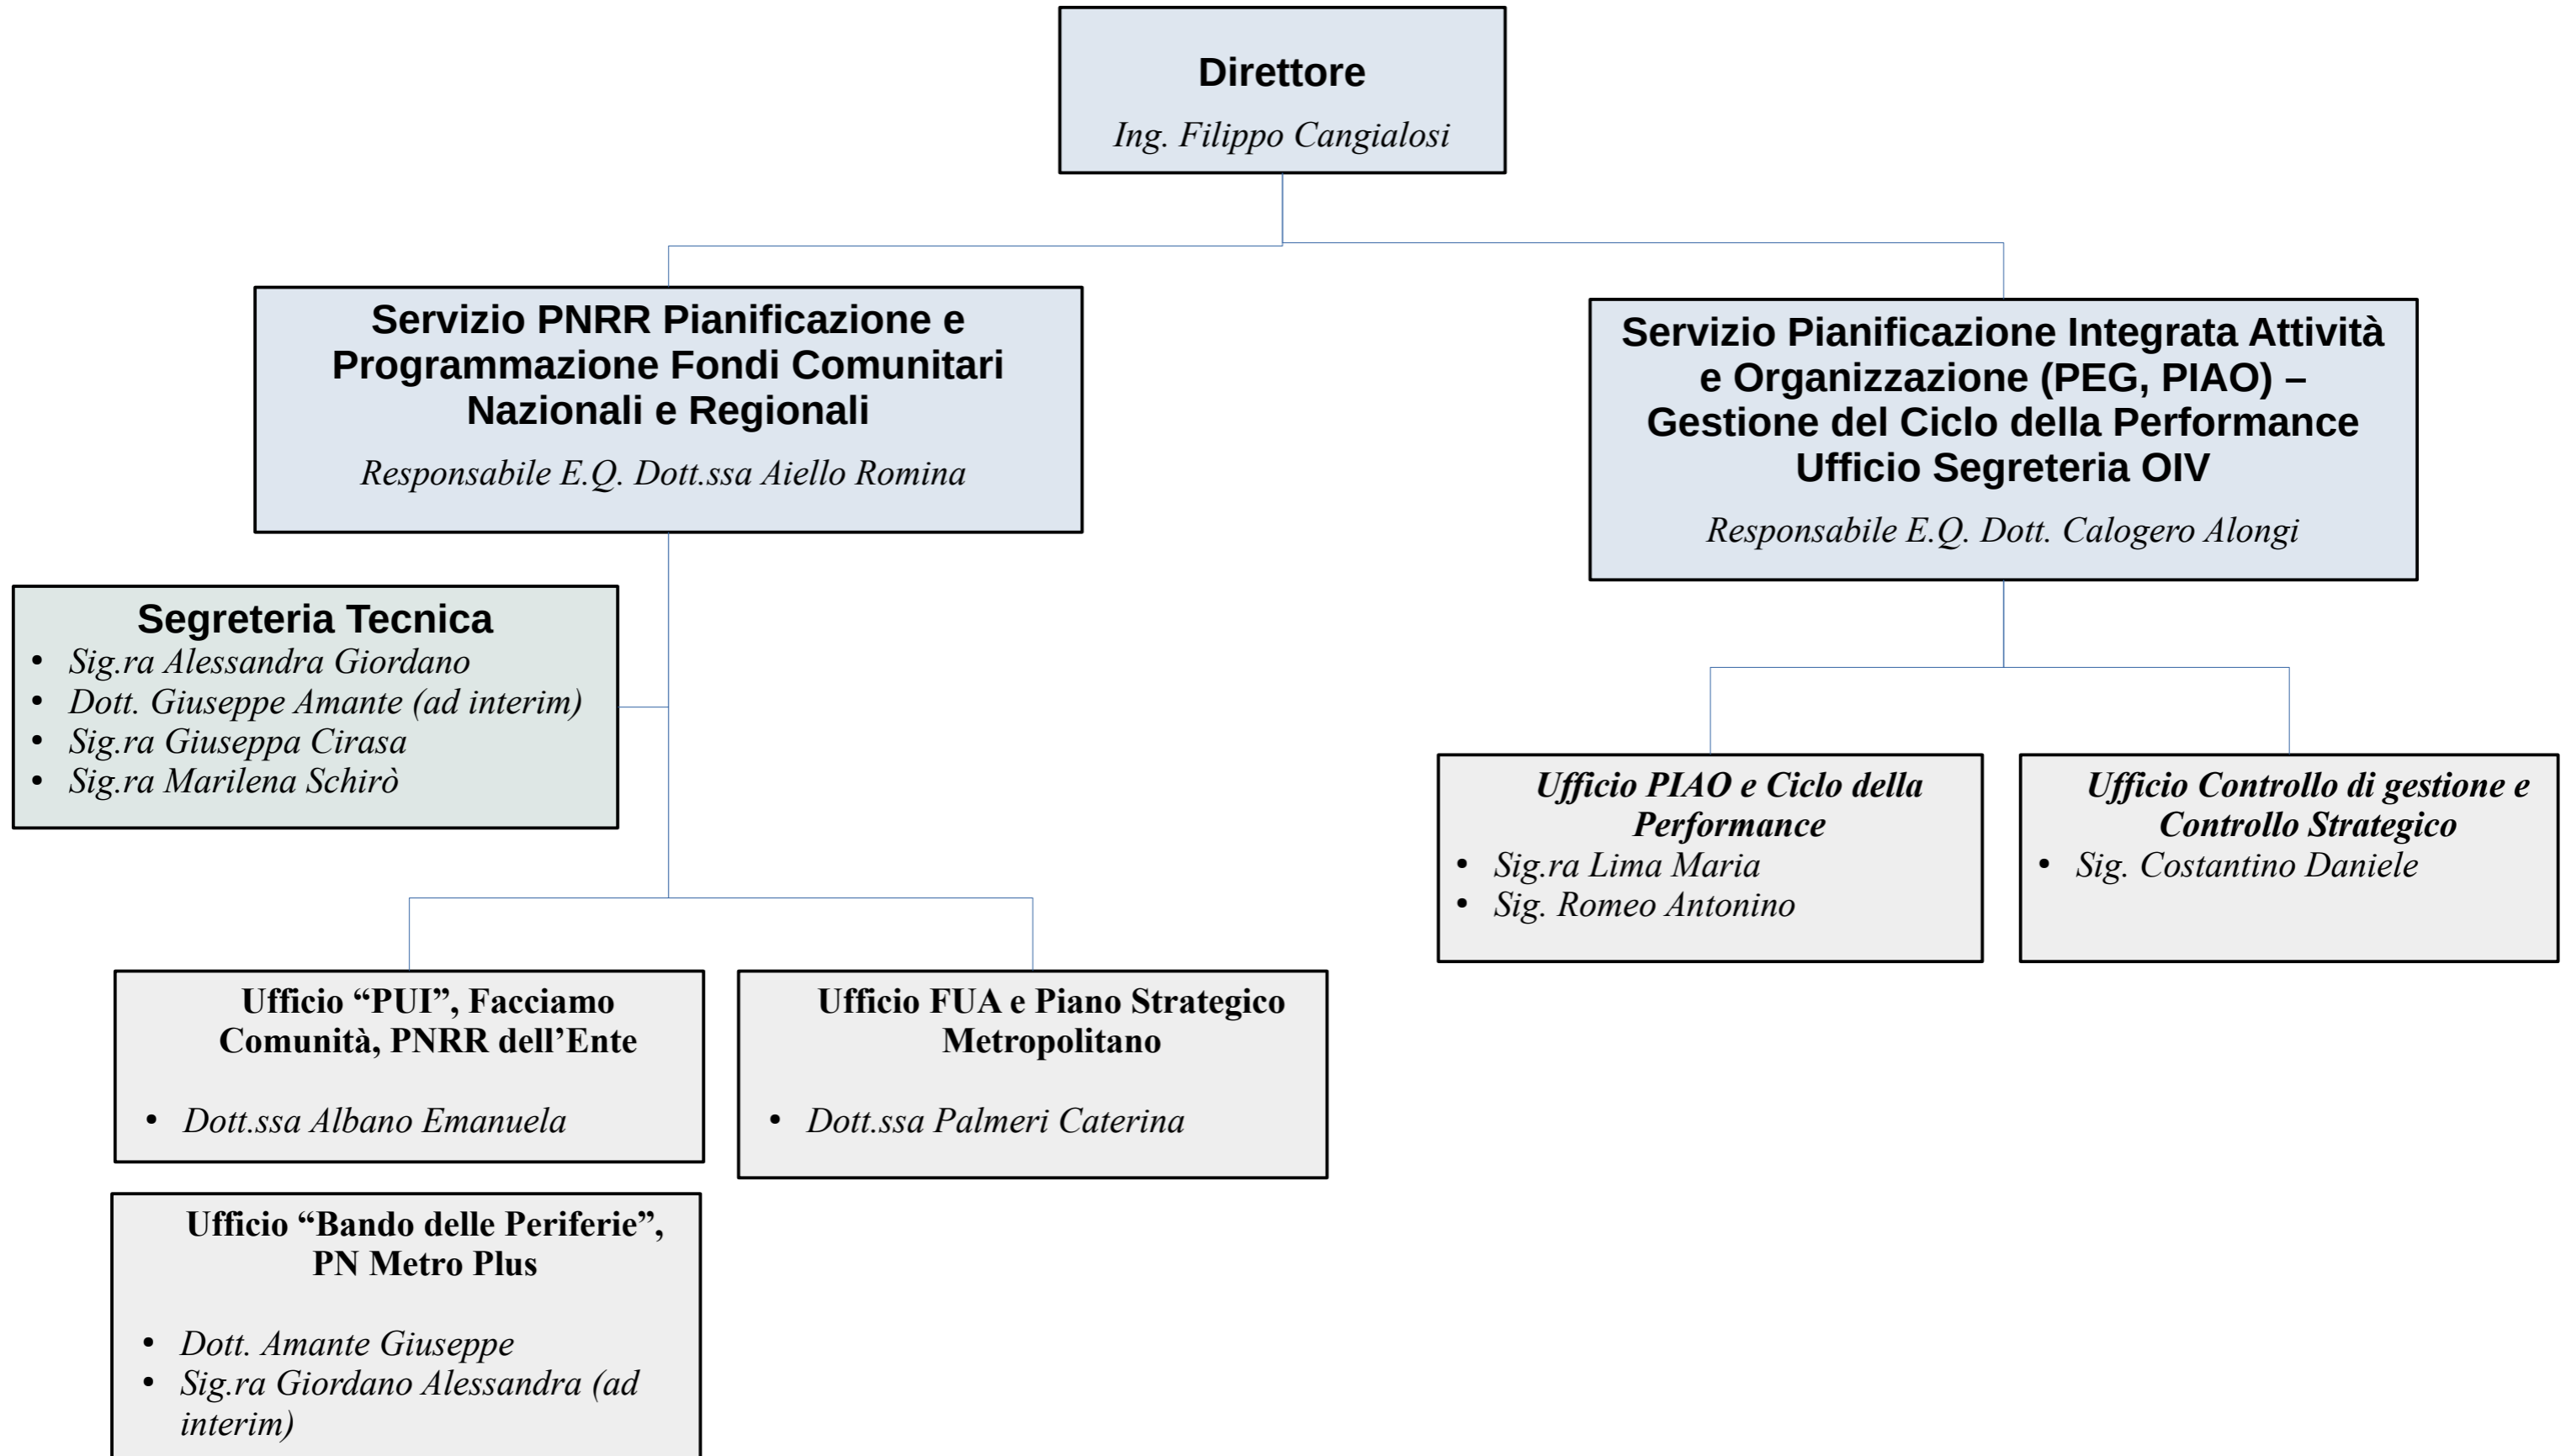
Direttore

Ing. Filippo Cangialosi

Servizio PNRR Pianificazione e Programmazione Fondi Comunitari Nazionali e Regionali

Responsabile E.Q. Dott.ssa Aiello Romina

Segreteria Tecnica
- Sig.ra Alessandra Giordano
- Dott. Giuseppe Amante (ad interim)
- Sig.ra Giuseppa Cirasa
- Sig.ra Marilena Schirò

Ufficio “PUI”, Facciamo Comunità, PNRR dell’Ente

- Dott.ssa Albano Emanuela

Ufficio FUA e Piano Strategico Metropolitano

- Dott.ssa Palmeri Caterina

Ufficio “Bando delle Periferie”, PN Metro Plus

- Dott. Amante Giuseppe
- Sig.ra Giordano Alessandra (ad interim)

Servizio Pianificazione Integrata Attività e Organizzazione (PEG, PIAO) – Gestione del Ciclo della Performance Ufficio Segreteria OIV

Responsabile E.Q. Dott. Calogero Alongi

Ufficio PIAO e Ciclo della Performance
- Sig.ra Lima Maria
- Sig. Romeo Antonino

Ufficio Controllo di gestione e Controllo Strategico
- Sig. Costantino Daniele